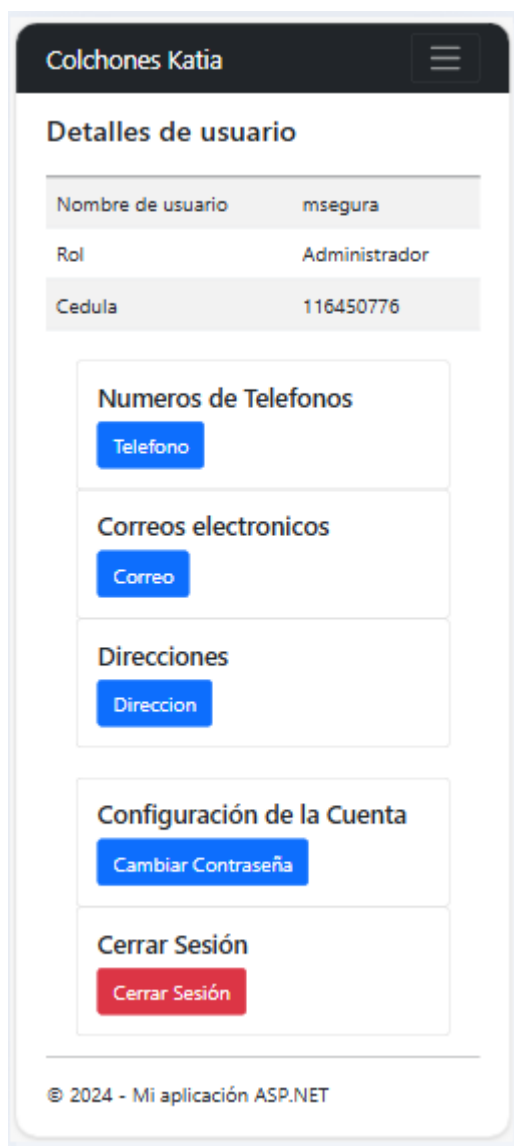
Colchones Katia

Detalles de usuario

| | |
|---|---|
| Nombre de usuario | msegura |
| Rol | Administrador |
| Cedula | 116450776 |

Numeros de Telefonos
Telefono

Correos electronicos
Correo

Direcciones
Direccion

Configuración de la Cuenta
Cambiar Contraseña

Cerrar Sesión
Cerrar Sesión

© 2024 - Mi aplicación ASP.NET